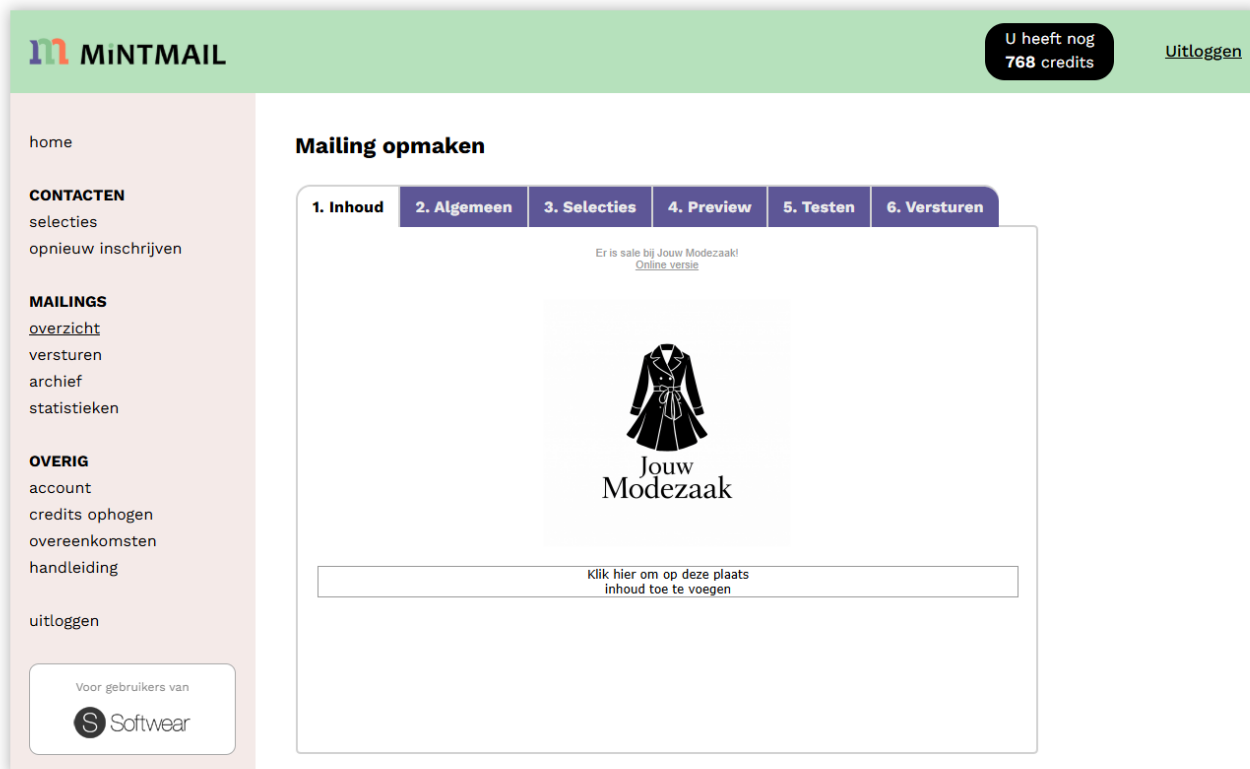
m MiNTMAIL

U heeft nog **768** credits

Uitloggen

home

CONTACTEN
selecties
opnieuw inschrijven

MAILINGS
overzicht
versturen
archief
statistieken

OVERIG
account
credits ophogen
overeenkomsten
handleiding

uitloggen

Voor gebruikers van
Softwear

Mailing opmaken

1. Inhoud | 2. Algemeen | 3. Selecties | 4. Preview | 5. Testen | 6. Versturen

Er is sale bij Jouw Modezaak!
Online versie

Jouw
Modezaak

Klik hier om op deze plaats inhoud toe te voegen